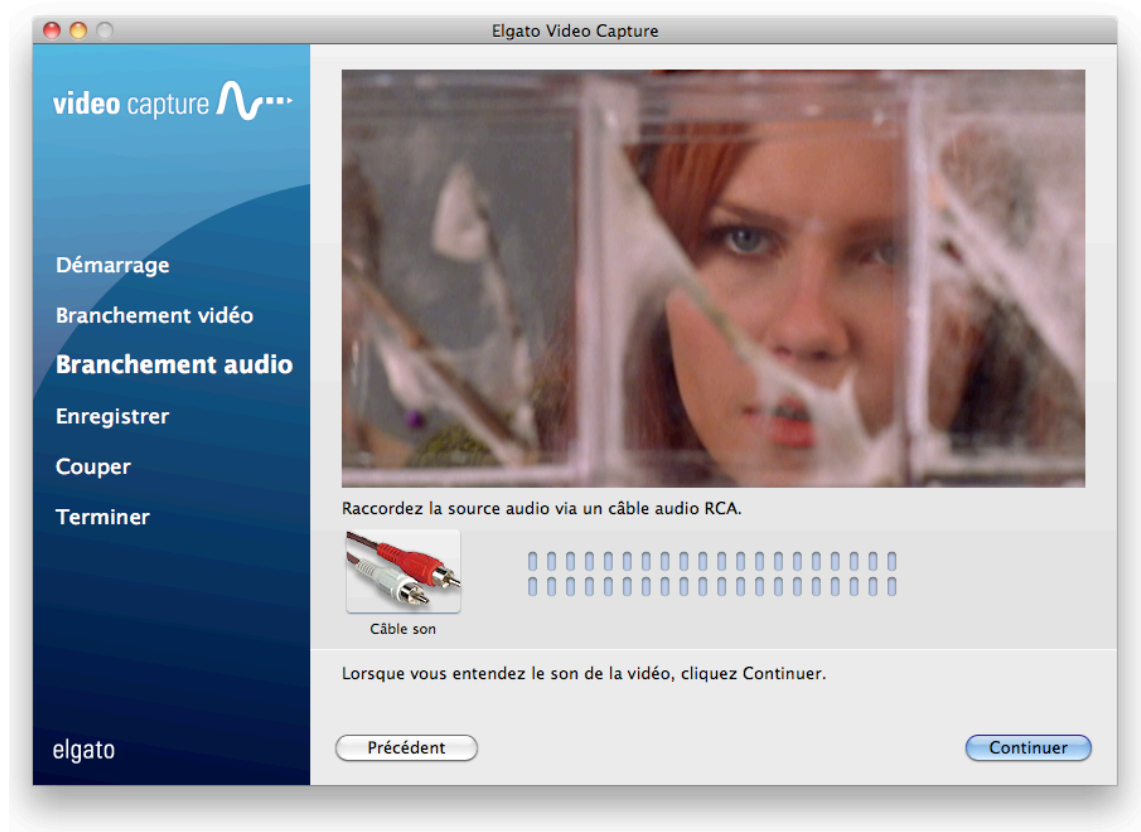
Elgato Video Capture

video capture

Démarrage

Branchement vidéo

Branchement audio

Enregistrer

Couper

Terminer

elgato

Raccordez la source audio via un câble audio RCA.

Câble son

Lorsque vous entendez le son de la vidéo, cliquez Continuer.

Précédent

Continuer